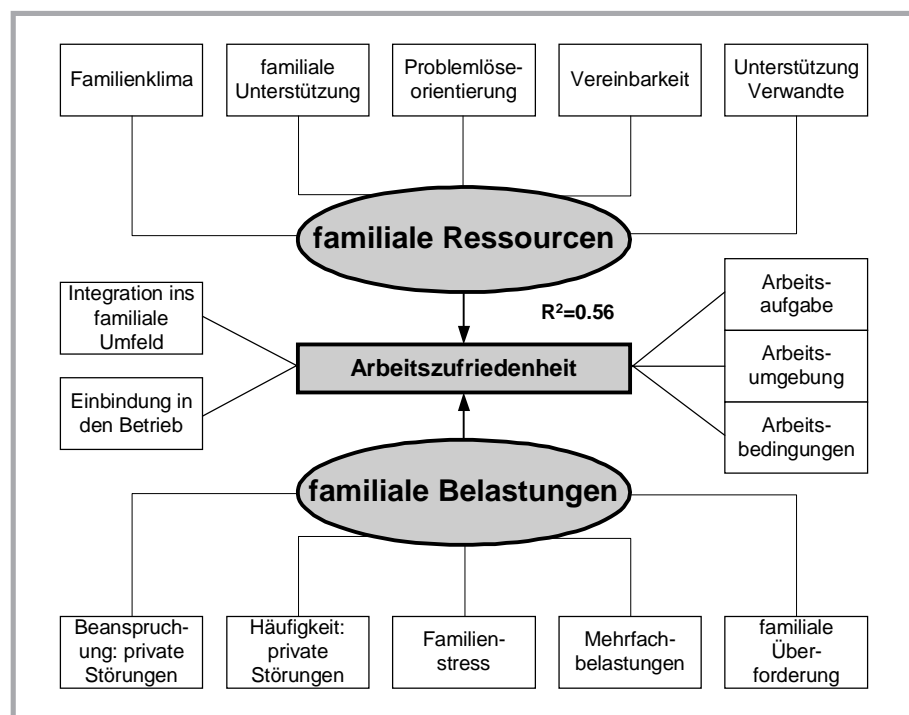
Familienklima

familiale Unterstützung

Problemlöseorientierung

Vereinbarkeit

Unterstützung Verwandte

familiale Ressourcen

Integration ins familiale Umfeld

$R^2$=0.56

Arbeitsaufgabe

Arbeitszufriedenheit

Arbeitsumgebung

Einbindung in den Betrieb

Arbeitsbedingungen

familiale Belastungen

Beanspruchung: private Störungen

Häufigkeit: private Störungen

Familienstress

Mehrfachbelastungen

familiale Überforderung